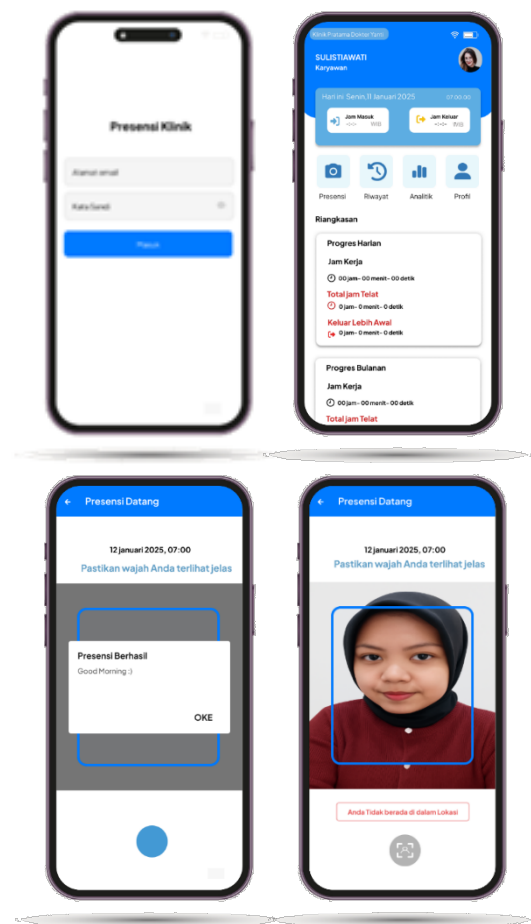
Presensi Klinik

Alamat email

Kata Sandi

Masuk

Klinik Pratama Doktor Yam

SULISTIAWATI
Karyawan

Hari ini Senin, 11 Januari 2025 07:00:00

Jam Masuk --:-- WIB

Jam Keluar --:-- WIB

Presensi Riwayat Analitik Profil

Ringkasan

Progres Harian

Jam Kerja

00 jam - 00 menit - 00 detik

Total jam Telat

0 jam - 0 menit - 0 detik

Keluar Lebih Awal

0 jam - 0 menit - 0 detik

Progres Bulanan

Jam Kerja

00 jam - 00 menit - 00 detik

Total jam Telat

Presensi Datang

12 januari 2025, 07:00

Pastikan wajah Anda terlihat jelas

Presensi Berhasil

Good Morning :)

OKE

Presensi Datang

12 januari 2025, 07:00

Pastikan wajah Anda terlihat jelas

Anda Tidak berada di dalam Lokasi